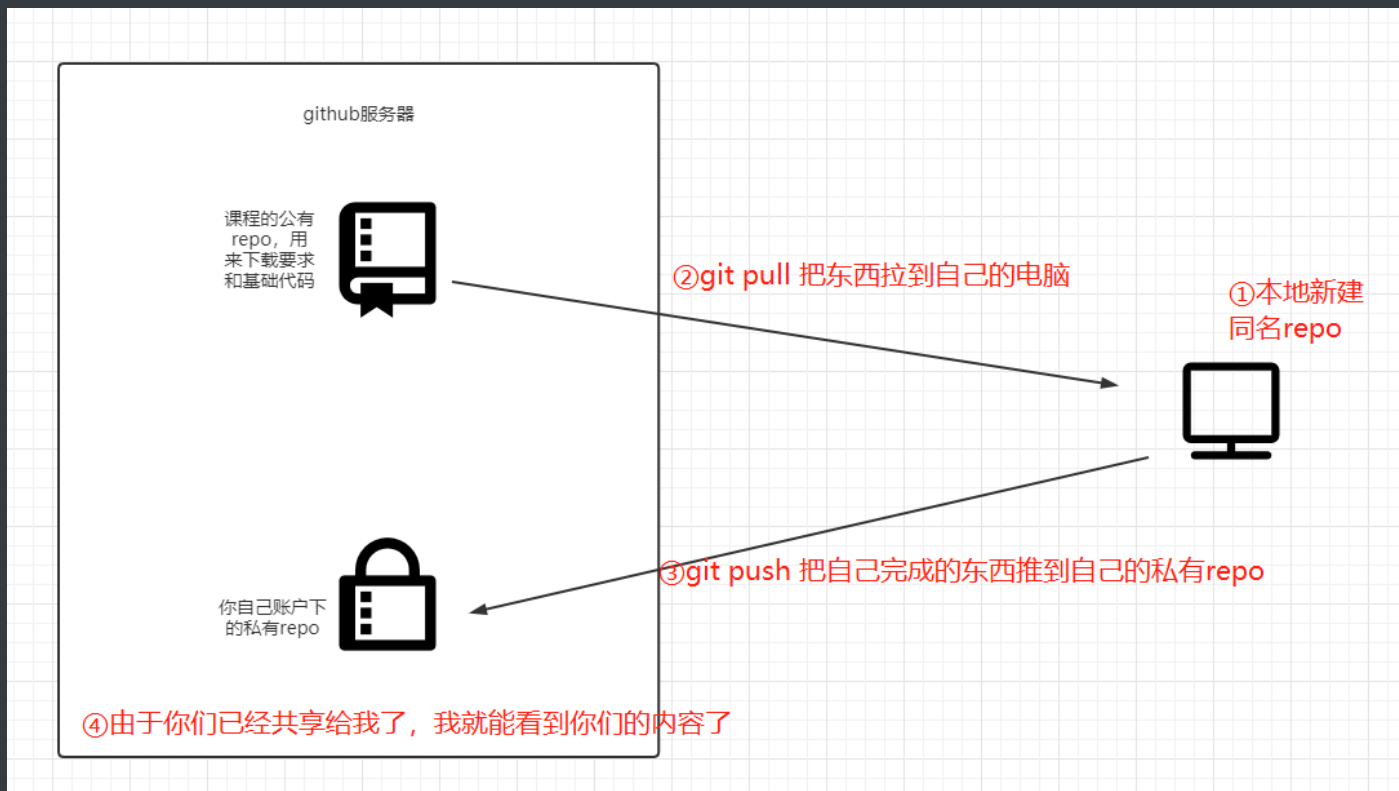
github服务器

课程的公有repo，用来下载要求和基础代码

②git pull 把东西拉到自己的电脑

①本地新建同名repo

③git push 把自己完成的东西推到自己的私有repo

你自己账户下的私有repo

④由于你们已经共享给我了，我就能看到你们的内容了